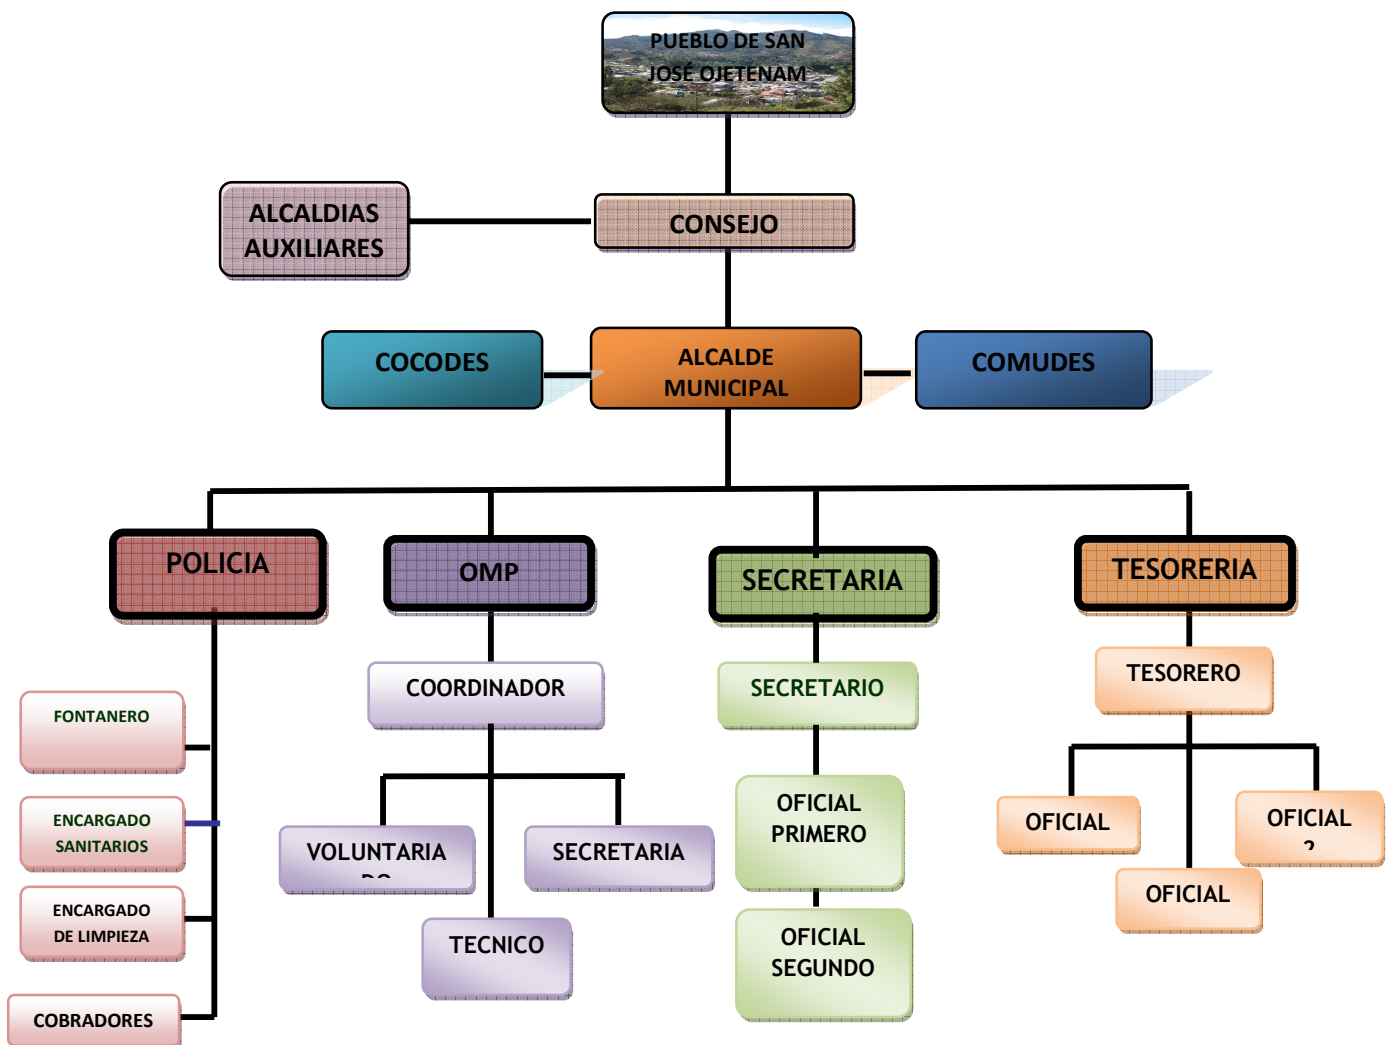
PUEBLO DE SAN JOSÉ OJETENAM

ALCALDIAS AUXILIARES

CONSEJO

COCODES

ALCALDE MUNICIPAL

COMUDES

POLICIA

OMP

SECRETARIA

TESORERIA

FONTANERO

ENCARGADO SANITARIOS

ENCARGADO DE LIMPIEZA

COBRADORES

COORDINADOR

VOLUNTARIA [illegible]

SECRETARIA

TECNICO

SECRETARIO

OFICIAL PRIMERO

OFICIAL SEGUNDO

TESORERO

OFICIAL

OFICIAL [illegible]

OFICIAL